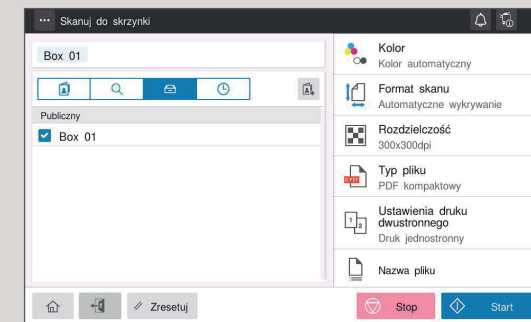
Skanuj do skrzynki

Box 01

Publiczny

Box 01

Kolor
Kolor automatyczny

Format skanu
Automatyczne wykrywanie

Rozdzielczość
300x300dpi

Typ pliku
PDF kompaktowy

Ustawienia druku dwustronnego
Druk jednostronny

Nazwa pliku

Zresetuj

Stop

Start